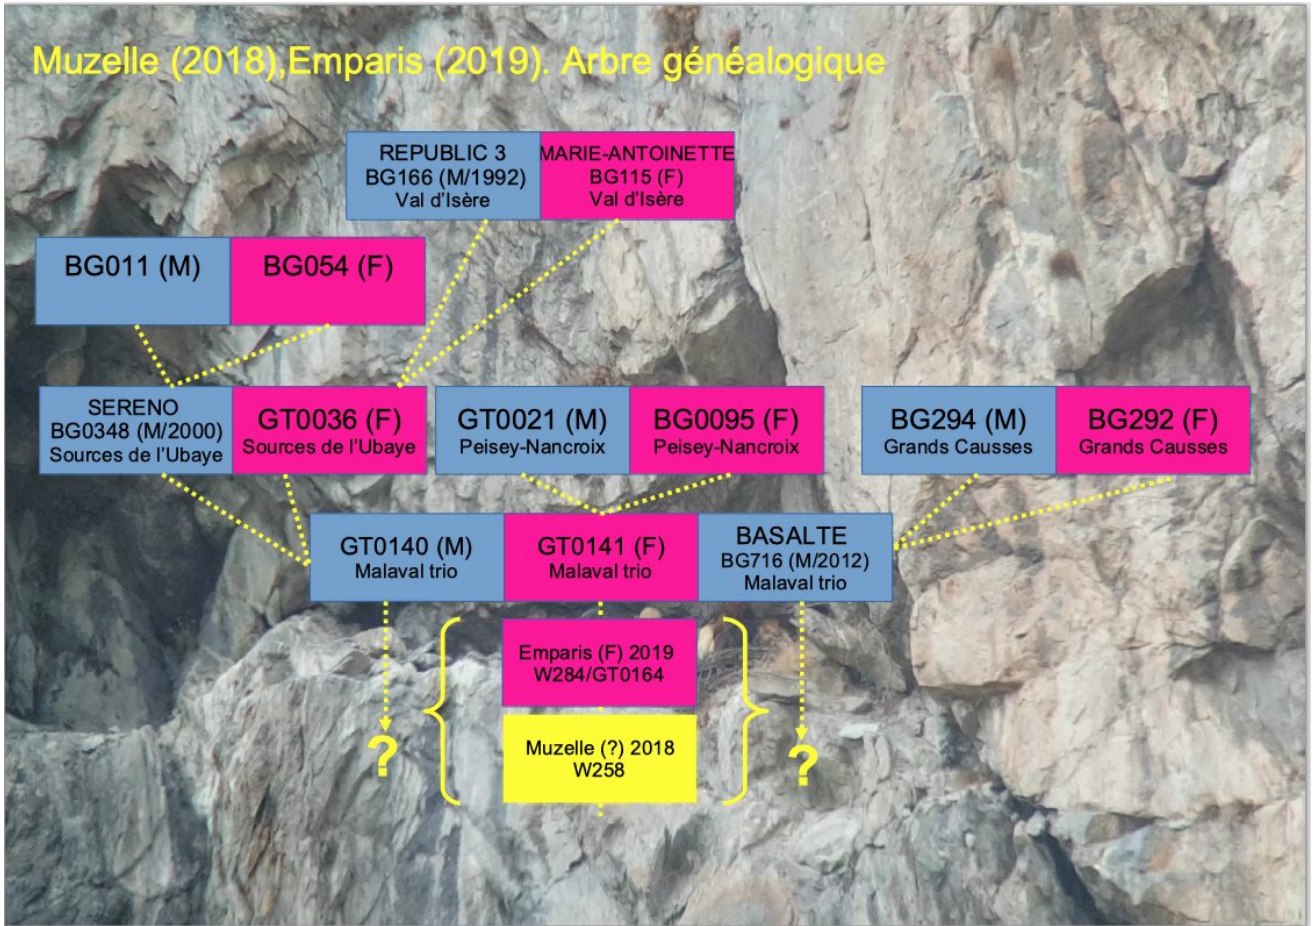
Muzelle (2018),Emparis (2019). Arbre généalogique

REPUBLIC 3
BG166 (M/1992)
Val d'Isère

MARIE-ANTOINETTE
BG115 (F)
Val d'Isère

BG011 (M)

BG054 (F)

SERENO
BG0348 (M/2000)
Sources de l'Ubaye

GT0036 (F)
Sources de l'Ubaye

GT0021 (M)
Peisey-Nancroix

BG0095 (F)
Peisey-Nancroix

BG294 (M)
Grands Causses

BG292 (F)
Grands Causses

GT0140 (M)
Malaval trio

GT0141 (F)
Malaval trio

BASALTE
BG716 (M/2012)
Malaval trio

Emparis (F) 2019
W284/GT0164

Muzelle (?) 2018
W258

?

?